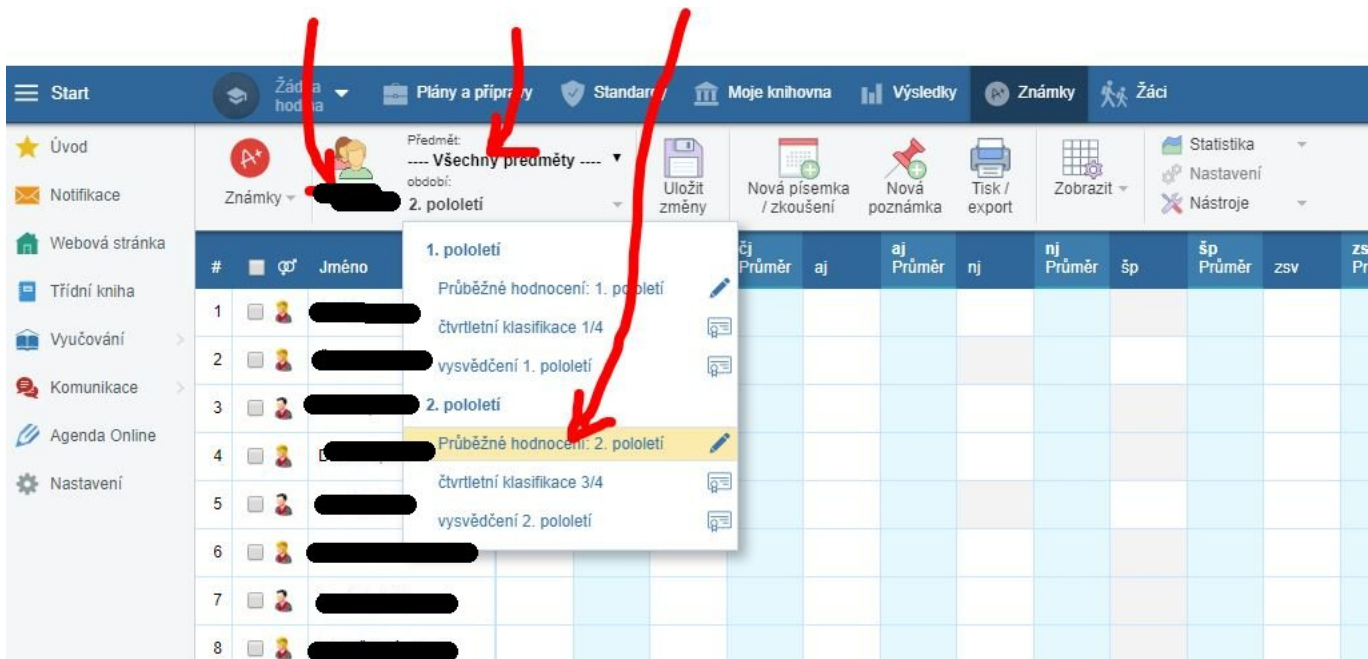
Start

Žád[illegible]a hod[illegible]na

Plány a přípr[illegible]vy

Standar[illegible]

Moje knihovna

Výsledky

Známky

Žáci

Úvod

Notifikace

Webová stránka

Třídní kniha

Vyučování

Komunikace

Agenda Online

Nastavení

Známky

Předmět:
---- Všechny předměty ----

období:
2. pololetí

Uložit změny

Nová písemka / zkoušení

Nová poznámka

Tisk / export

Zobrazit

Statistika

Nastavení

Nástroje

1. pololetí

Průběžné hodnocení: 1. po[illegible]letí

čtvrtletní klasifikace 1/4

vysvědčení 1. pololetí

2. pololetí

Průběžné hodnocení: 2. pololetí

čtvrtletní klasifikace 3/4

vysvědčení 2. pololetí

| # | | ⚥ | Jméno | | | čj Průměr | aj | aj Průměr | nj | nj Průměr | šp | šp Průměr | zsv | zs Pr |
|---|---|---|---|---|---|---|---|---|---|---|---|---|---|---|
| 1 | | | | | | | | | | | | | | |
| 2 | | | | | | | | | | | | | | |
| 3 | | | | | | | | | | | | | | |
| 4 | | | D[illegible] | | | | | | | | | | | |
| 5 | | | | | | | | | | | | | | |
| 6 | | | | | | | | | | | | | | |
| 7 | | | | | | | | | | | | | | |
| 8 | | | | | | | | | | | | | | |